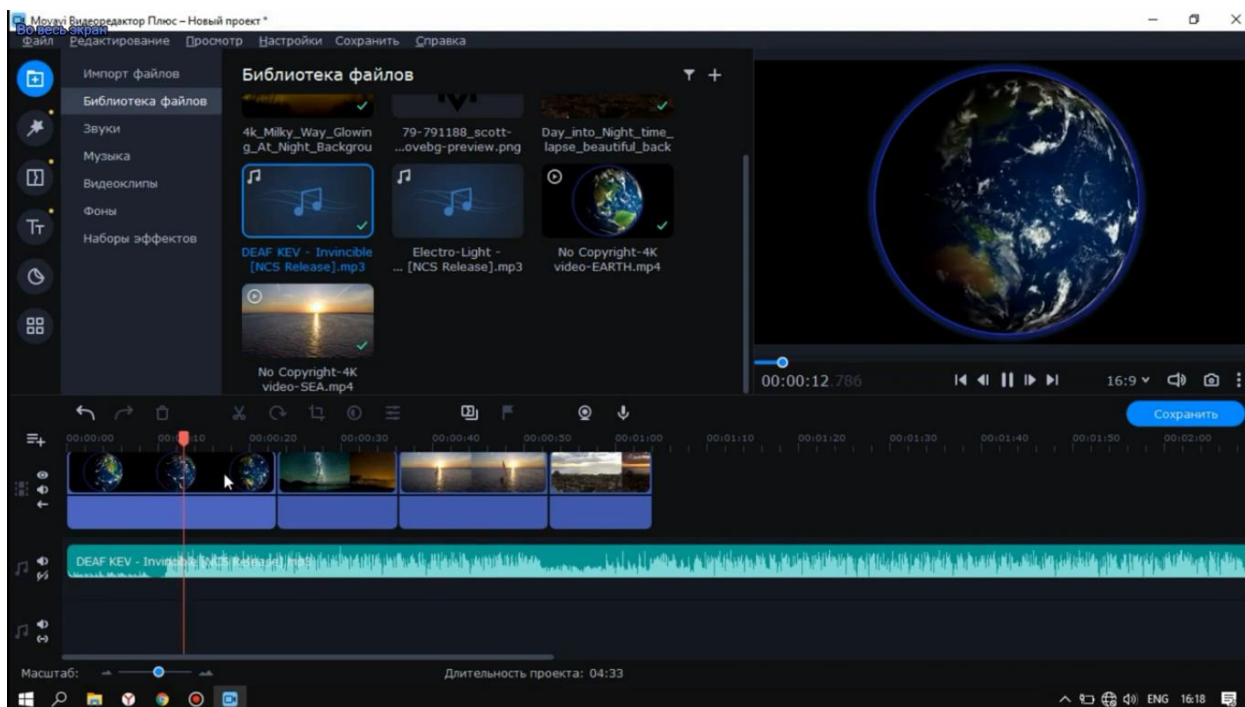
Movavi Видеоредактор Плюс – Новый проект *
Во весь экран
Файл Редактирование Просмотр Настройки Сохранить Справка

Импорт файлов
Библиотека файлов
Звуки
Музыка
Видеоклипы
Фоны
Наборы эффектов

Библиотека файлов

4k_Milky_Way_Glowing_At_Night_Backgrou
79-791188_scott-...ovebg-preview.png
Day_into_Night_time_lapse_beautiful_back
DEAF KEV - Invincible [NCS Release].mp3
Electro-Light - ... [NCS Release].mp3
No Copyright-4K video-EARTH.mp4
No Copyright-4K video-SEA.mp4

00:00:12.786
16:9

Сохранить

00:00:00 00:00:10 00:00:20 00:00:30 00:00:40 00:00:50 00:01:00 00:01:10 00:01:20 00:01:30 00:01:40 00:01:50 00:02:00

DEAF KEV - Invincible [NCS Release].mp3

Масштаб:
Длительность проекта: 04:33

ENG 16:18